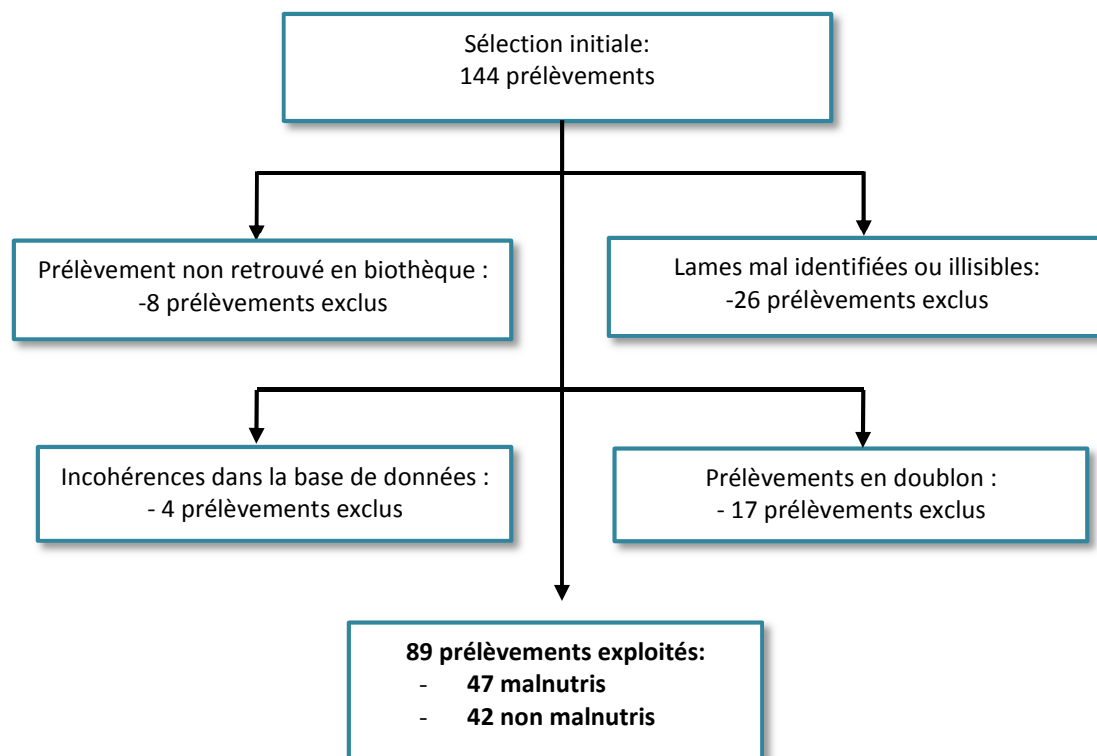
Sélection initiale:
144 prélèvements

Prélèvement non retrouvé en biothèque :
-8 prélèvements exclus

Lames mal identifiées ou illisibles:
-26 prélèvements exclus

Incohérences dans la base de données :
- 4 prélèvements exclus

Prélèvements en doublon :
- 17 prélèvements exclus

**89 prélèvements exploités:**
- **47 malnutris**
- **42 non malnutris**